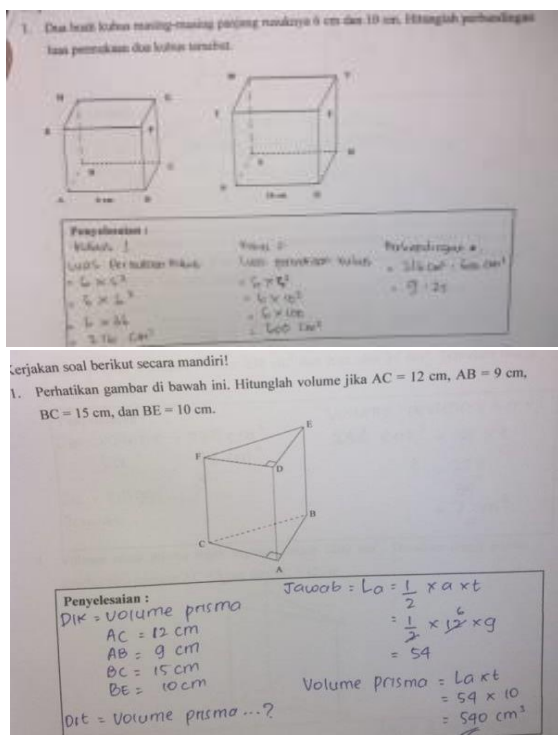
1. Dua buah kubus masing-masing panjang rusuknya 6 cm dan 10 cm. Hitunglah perbandingan luas permukaan dua kubus tersebut.

H G E F D C A 6 cm B

H F E G D C A 10 cm B

Penyelesaian :
Kubus 1
Luas permukaan kubus
$= 6 \times S^2$
$= 6 \times 6^2$
$= 6 \times 36$
$= 216 \text{ cm}^2$

Kubus 2
Luas permukaan kubus
$= 6 \times S^2$
$= 6 \times 10^2$
$= 6 \times 100$
$= 600 \text{ cm}^2$

Perbandingan =
$= 216 \text{ cm}^2 : 600 \text{ cm}^2$
$= 9 : 25$

Kerjakan soal berikut secara mandiri!
1. Perhatikan gambar di bawah ini. Hitunglah volume jika AC = 12 cm, AB = 9 cm, BC = 15 cm, dan BE = 10 cm.

E F D B C A

Penyelesaian :
Dik = Volume prisma
AC = 12 cm
AB = 9 cm
BC = 15 cm
BE = 10 cm
Dit = Volume prisma ...?

Jawab : $La = \frac{1}{2} \times a \times t$
$= \frac{1}{2} \times 12 \times 9$ (6)
$= 54$

Volume prisma $= La \times t$
$= 54 \times 10$
$= 540 \text{ cm}^3$